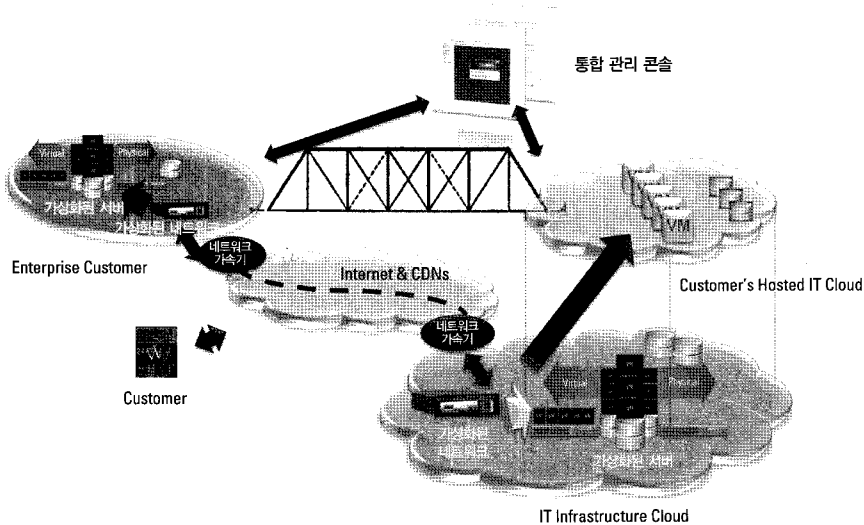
통합 관리 콘솔

Virtual

Physical

가상화된 서버

가상화된 네트워크

네트워크 가속기

Enterprise Customer

Internet & CDNs

VM

Customer's Hosted IT Cloud

네트워크 가속기

Customer

Virtual

Physical

가상화된 네트워크

가상화된 서버

IT Infrastructure Cloud